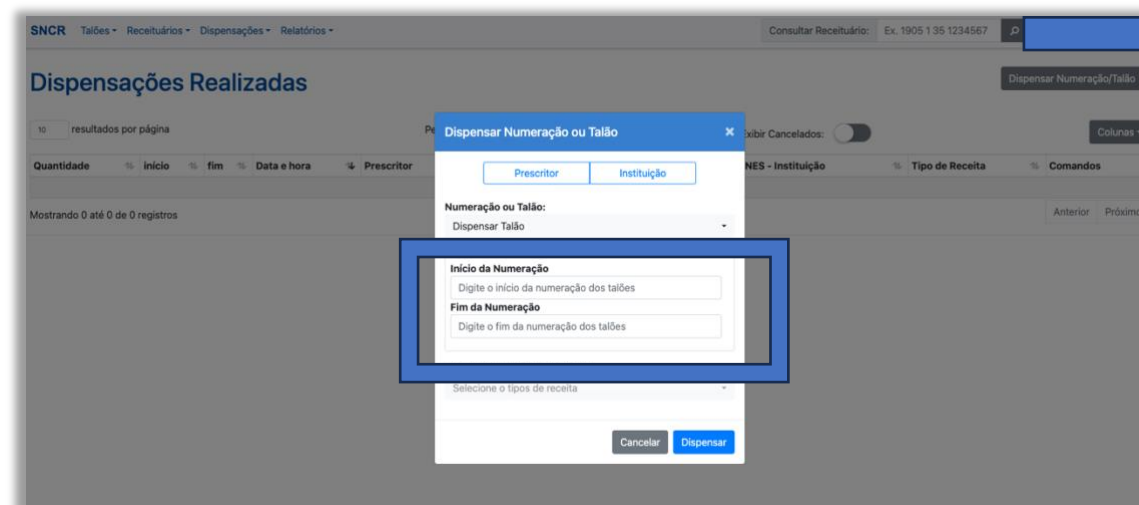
SNCR Talões ▾ Receituários ▾ Dispensações ▾ Relatórios ▾

Consultar Receituário: Ex. 1905 1 35 1234567

Dispensações Realizadas

Dispensar Numeração/Talão

10 resultados por página

Pe

Exibir Cancelados:

Colunas

| Quantidade | início | fim | Data e hora | Prescritor | NES - Instituição | Tipo de Receita | Comandos |
|---|---|---|---|---|---|---|---|

Mostrando 0 até 0 de 0 registros

Anterior Próxim

Dispensar Numeração ou Talão

Prescritor Instituição

Numeração ou Talão:

Dispensar Talão

Início da Numeração

Digite o início da numeração dos talões

Fim da Numeração

Digite o fim da numeração dos talões

Selecione o tipos de receita

Cancelar Dispensar